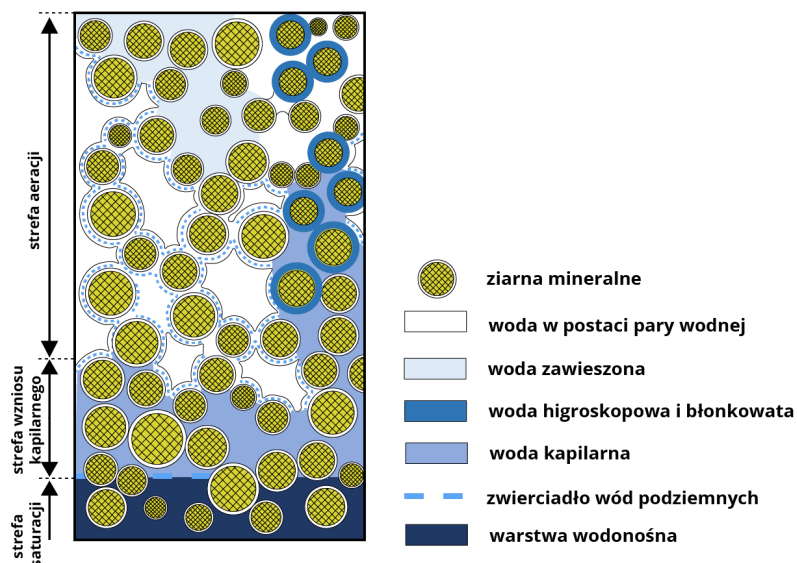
strefa aeracji

strefa wzniosu kapilarnego

strefa saturacji

ziarna mineralne

woda w postaci pary wodnej

woda zawieszona

woda higroskopowa i błonkowata

woda kapilarna

zwierciadło wód podziemnych

warstwa wodonośna